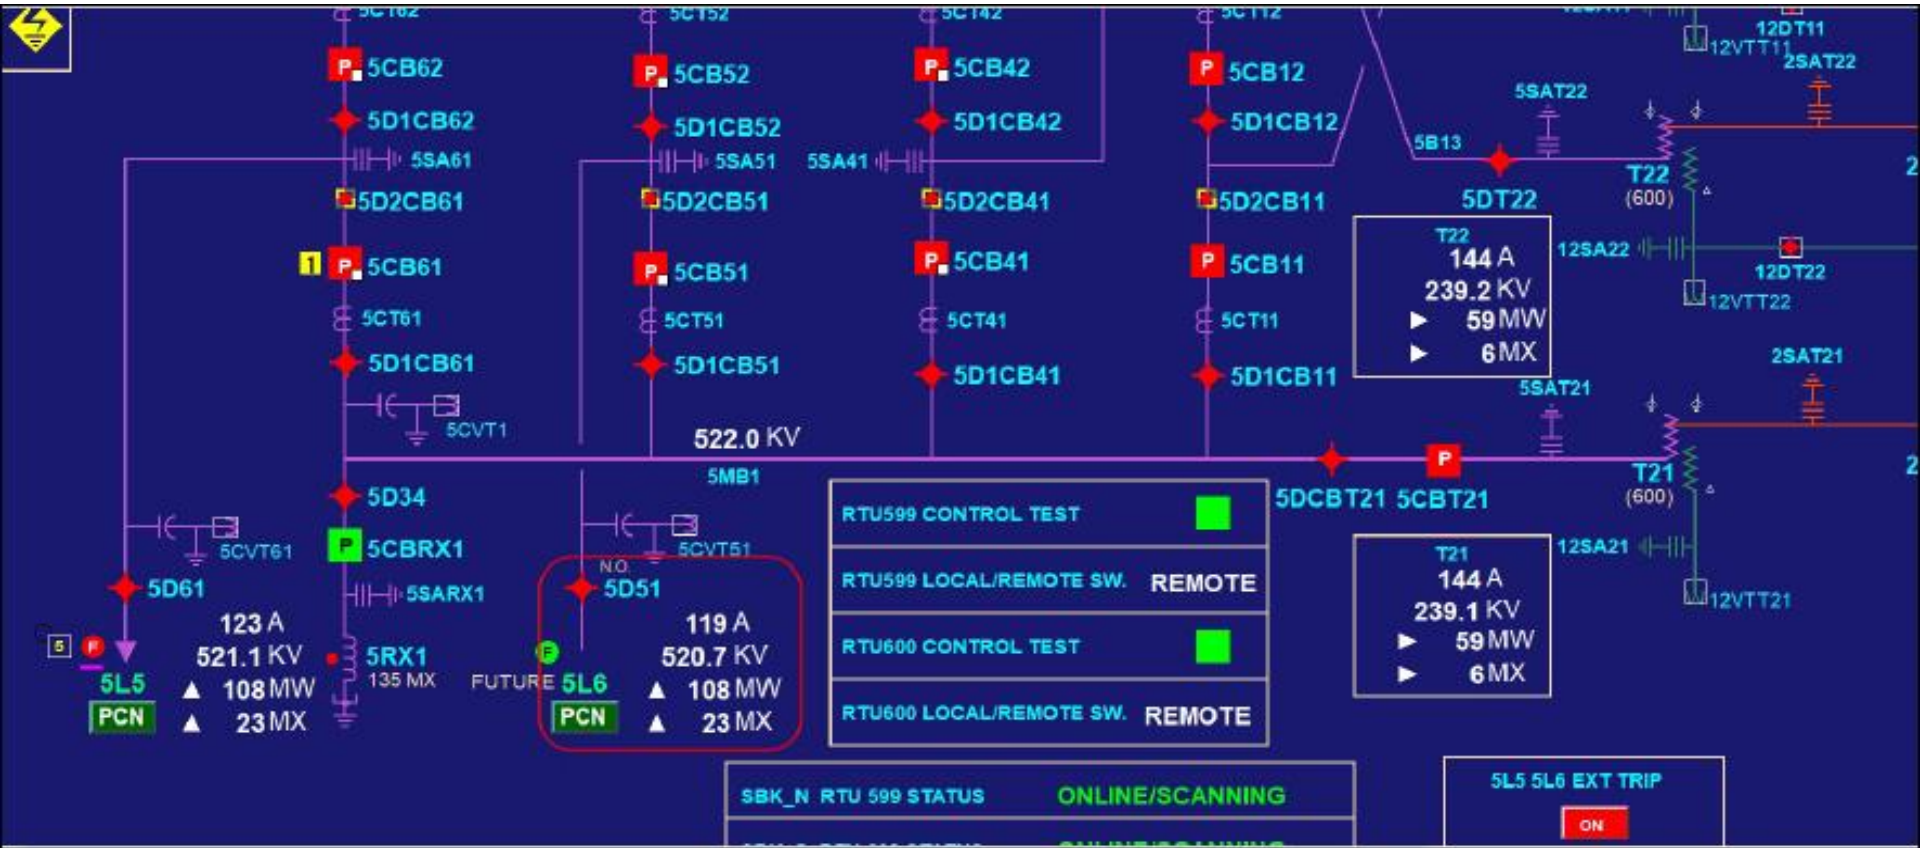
5CT62 5CT52 5CT42 5CT12

12DT11
12VTT11
2SAT22

P 5CB62
P 5CB52
P 5CB42
P 5CB12

5SAT22

5D1CB62
5D1CB52
5D1CB42
5D1CB12

5B13

5SA61
5SA51
5SA41

2

T22
(600)

5D2CB61
5D2CB51
5D2CB41
5D2CB11
5DT22

T22
144 A
239.2 KV
59 MW
6 MX

12SA22
12DT22
12VTT22

1 P 5CB61
P 5CB51
P 5CB41
P 5CB11

5CT61
5CT51
5CT41
5CT11

5D1CB61
5D1CB51
5D1CB41
5D1CB11

2SAT21
5SAT21

5CVT1

522.0 KV
5MB1

P

T21
(600)

2

5D34

5DCBT21 5CBT21

5CVT61
P 5CBRX1
5CVT51

RTU599 CONTROL TEST

T21
144 A
239.1 KV
59 MW
6 MX

12SA21
12VTT21

5D61
NO
5D51

5SARX1

RTU599 LOCAL/REMOTE SW. REMOTE

5 F
123 A
521.1 KV
108 MW
23 MX
5L5
PCN

5RX1
135 MX

F
FUTURE 5L6
PCN

119 A
520.7 KV
108 MW
23 MX

RTU600 CONTROL TEST

RTU600 LOCAL/REMOTE SW. REMOTE

SBK_N RTU 599 STATUS ONLINE/SCANNING

5L5 5L6 EXT TRIP
ON